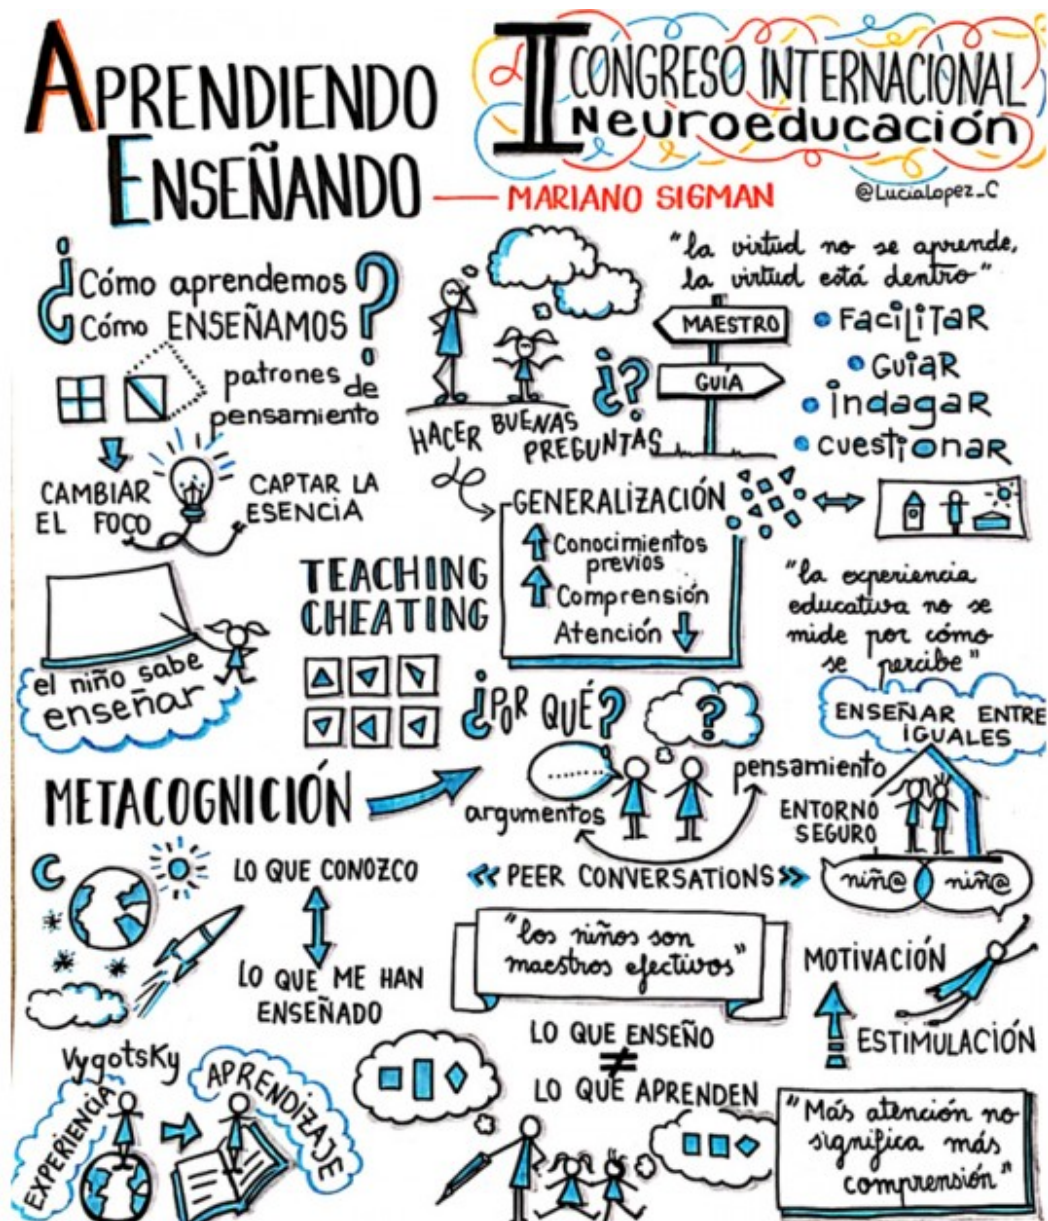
APRENDIENDO ENSEÑANDO

II CONGRESO INTERNACIONAL Neuroeducación

MARIANO SIGMAN

@LuciaLopez_C

¿Cómo aprendemos? ¿Cómo ENSEÑAMOS?

patrones de pensamiento

CAMBIAR EL FOCO

CAPTAR LA ESENCIA

"la virtud no se aprende, la virtud está dentro"

MAESTRO

GUÍA

¿?

HACER BUENAS PREGUNTAS

• FaciliTaR
• GuiaR
• indagaR
• cuestionaR

GENERALIZACIÓN

↑ Conocimientos previos
↑ Comprensión
Atención ↓

TEACHING CHEATING

el niño sabe enseñar

"la experiencia educativa no se mide por cómo se percibe"

¿POR QUÉ?

?

ENSEÑAR ENTRE IGUALES

METACOGNICIÓN

pensamiento

argumentos

ENTORNO SEGURO

niñ@ niñ@

LO QUE CONOZCO

LO QUE ME HAN ENSEÑADO

« PEER CONVERSATIONS »

"los niños son maestros efectivos"

MOTIVACIÓN

ESTIMULACIÓN

LO QUE ENSEÑO ≠ LO QUE APRENDEN

Vygotsky

EXPERIENCIA

APRENDIZAJE

"Más atención no significa más comprensión"